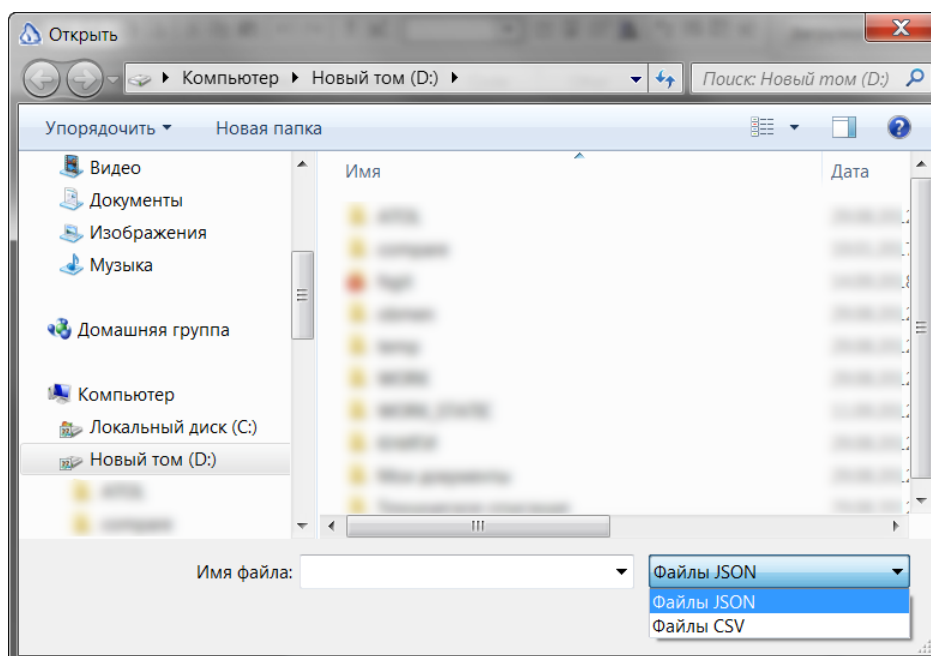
Открыть

Компьютер ▸ Новый том (D:) ▸

Поиск: Новый том (D:)

Упорядочить ▾ Новая папка

Видео
Документы
Изображения
Музыка

Домашняя группа

Компьютер
Локальный диск (C:)
Новый том (D:)
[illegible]
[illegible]

Имя

Дата

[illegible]
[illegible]
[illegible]
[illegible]
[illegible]
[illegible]
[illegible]
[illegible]
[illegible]
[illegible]

Имя файла:

Файлы JSON

Файлы JSON
Файлы CSV